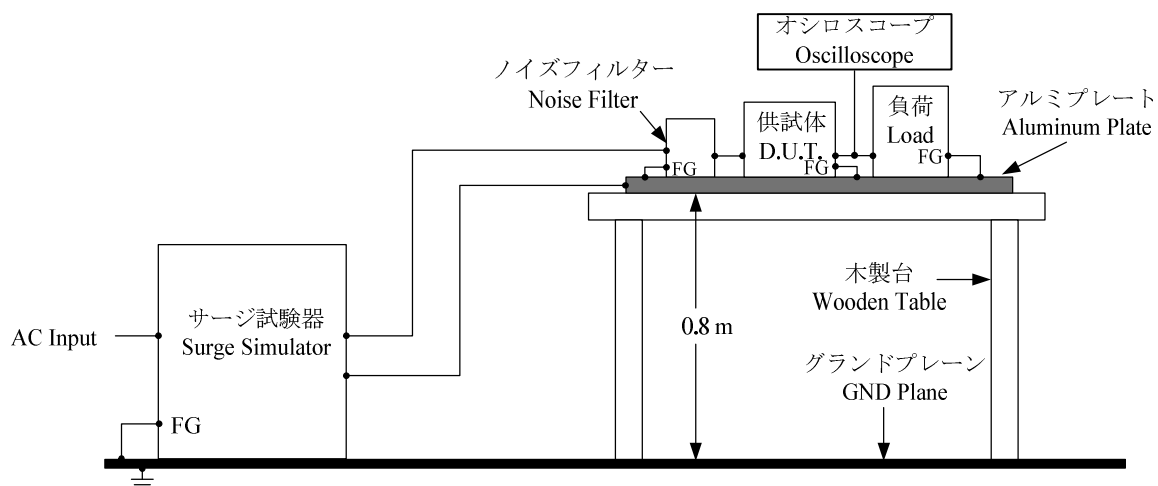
オシロスコープ
Oscilloscope

ノイズフィルター
Noise Filter

供試体
D.U.T.

負荷
Load

アルミプレート
Aluminum Plate

FG

FG

FG

サージ試験器
Surge Simulator

AC Input

FG

0.8 m

木製台
Wooden Table

グランドプレーン
GND Plane